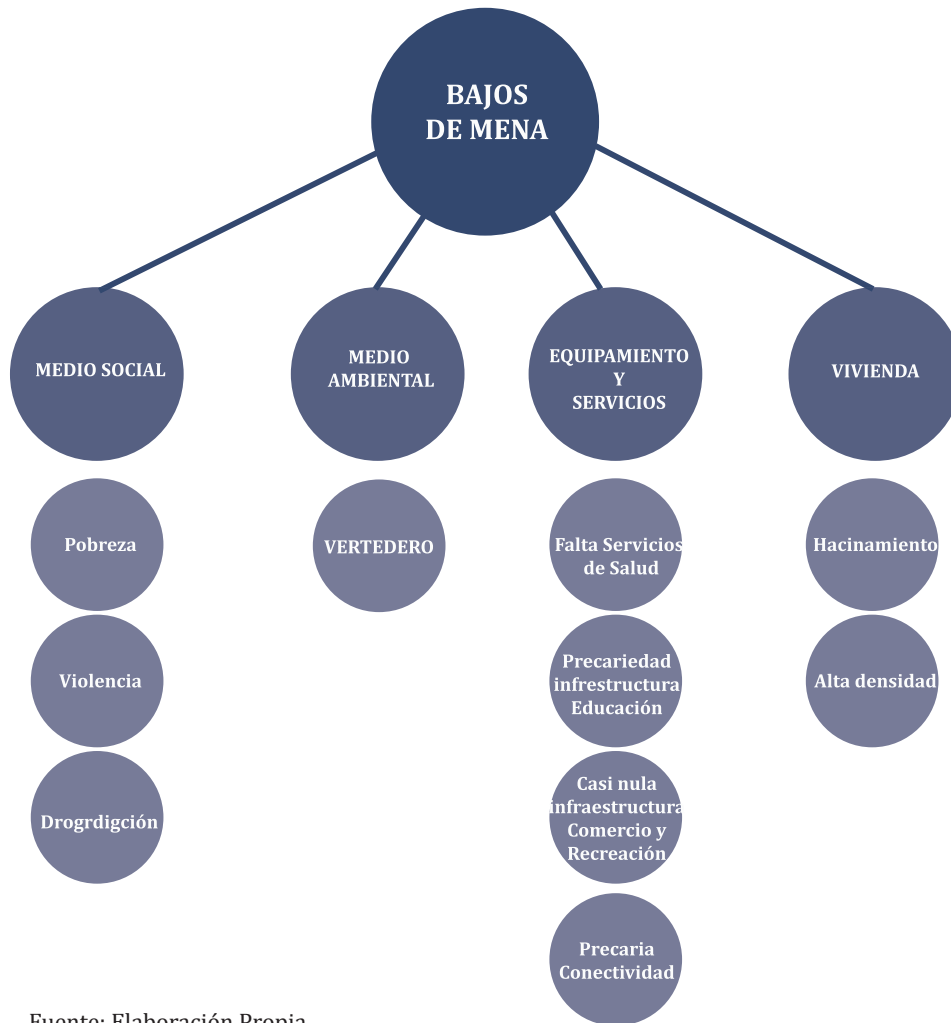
BAJOS DE MENA

MEDIO SOCIAL

Pobreza

Violencia

Drogrdigción

MEDIO AMBIENTAL

VERTEDERO

EQUIPAMIENTO Y SERVICIOS

Falta Servicios de Salud

Precariedad infrestructura Educación

Casi nula infraestructura Comercio y Recreación

Precaria Conectividad

VIVIENDA

Hacinamiento

Alta densidad

Fuente: Elaboración Propia